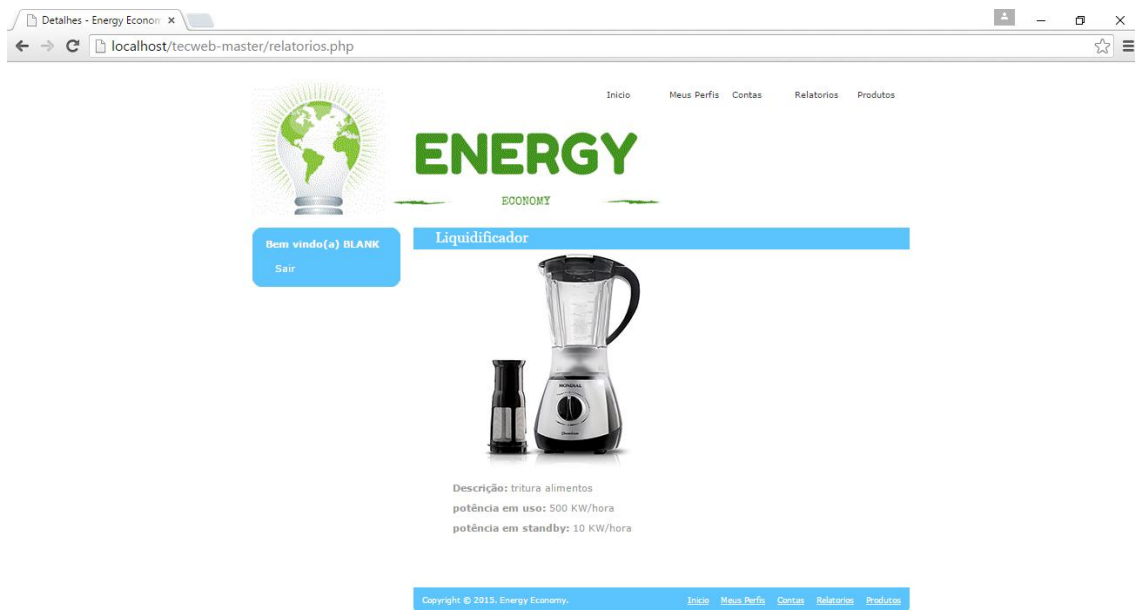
Detalhes - Energy Econon ×

localhost/tecweb-master/relatorios.php

Inicio Meus Perfis Contas Relatorios Produtos

ENERGY

ECONOMY

Bem vindo(a) BLANK

Sair

Liquidificador

MONDIAL

**Descrição:** tritura alimentos

**potência em uso:** 500 KW/hora

**potência em standby:** 10 KW/hora

Copyright © 2015. Energy Economy.

Inicio Meus Perfis Contas Relatorios Produtos